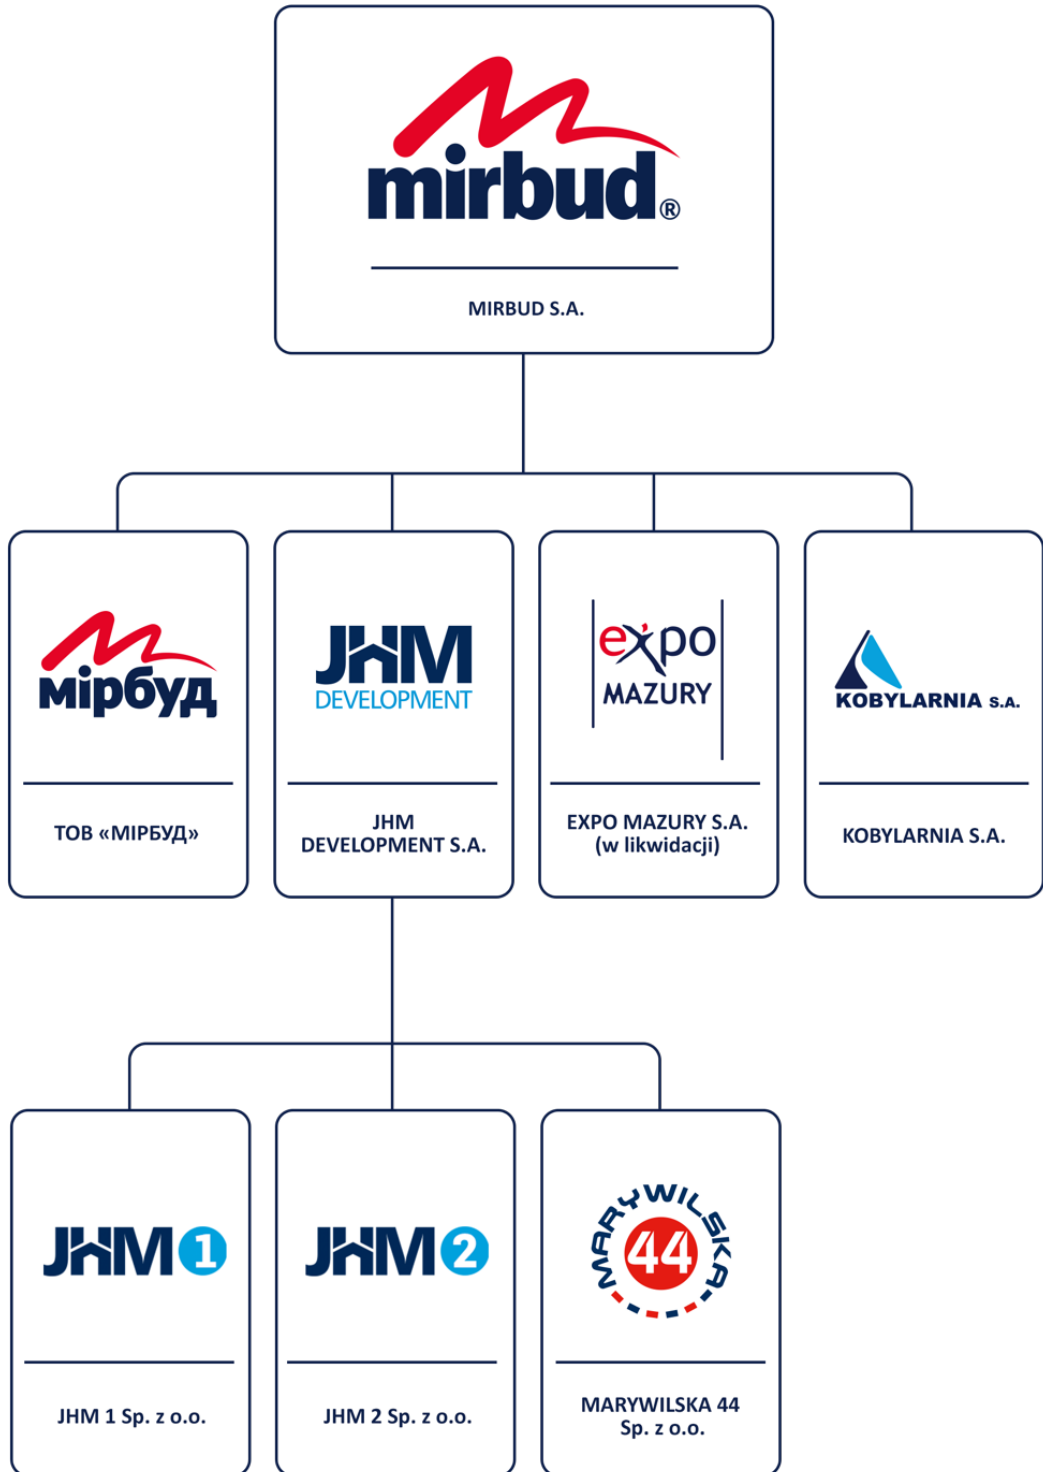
mirbud®

MIRBUD S.A.

мірбуд

ТОВ «МІРБУД»

JHM
DEVELOPMENT

JHM DEVELOPMENT S.A.

expo
MAZURY

EXPO MAZURY S.A. (w likwidacji)

KOBYLARNIA S.A.

KOBYLARNIA S.A.

JHM 1

JHM 1 Sp. z o.o.

JHM 2

JHM 2 Sp. z o.o.

MARYWILSKA 44

MARYWILSKA 44 Sp. z o.o.